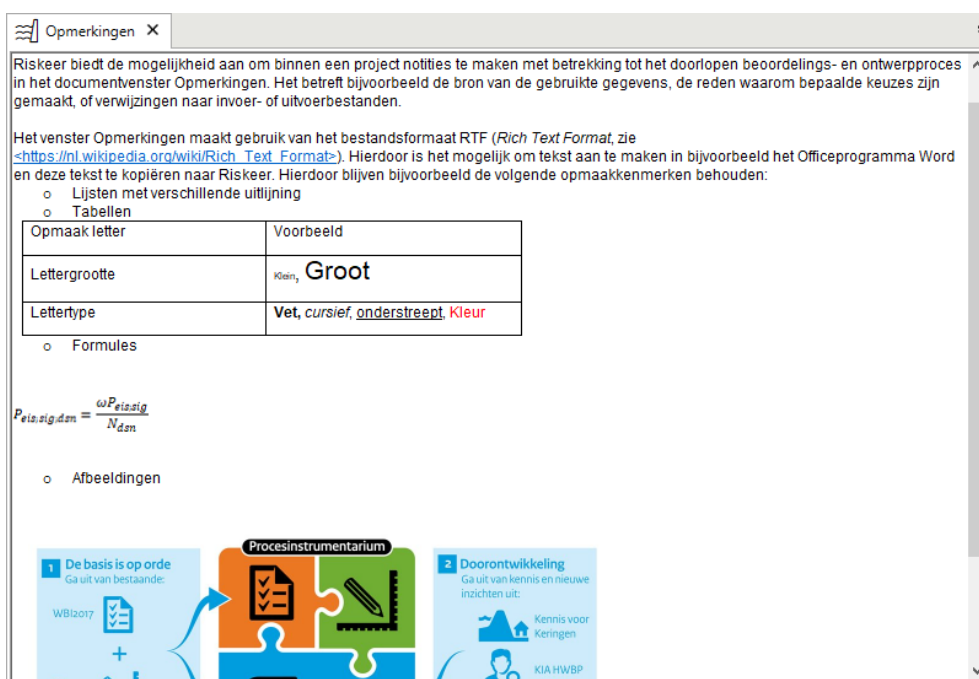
Opmerkingen ✕

Riskeer biedt de mogelijkheid aan om binnen een project notities te maken met betrekking tot het doorlopen beoordelings- en ontwerpproces in het documentvenster Opmerkingen. Het betreft bijvoorbeeld de bron van de gebruikte gegevens, de reden waarom bepaalde keuzes zijn gemaakt, of verwijzingen naar invoer- of uitvoerbestanden.

Het venster Opmerkingen maakt gebruik van het bestandsformaat RTF (*Rich Text Format*, zie <https://nl.wikipedia.org/wiki/Rich_Text_Format>). Hierdoor is het mogelijk om tekst aan te maken in bijvoorbeeld het Officeprogramma Word en deze tekst te kopiëren naar Riskeer. Hierdoor blijven bijvoorbeeld de volgende opmaakkenmerken behouden:

o Lijsten met verschillende uitlijning
o Tabellen

| Opmaak letter | Voorbeeld |
|---|---|
| Lettergrootte | Klein, Groot |
| Lettertype | **Vet**, *cursief*, underline onderstreept, Kleur |

o Formules

$P_{eis;sig;dsn} = \frac{\omega P_{eis;sig}}{N_{dsn}}$

o Afbeeldingen

Procesinstrumentarium

1 De basis is op orde
Ga uit van bestaande:
WBI2017
+

2 Doorontwikkeling
Ga uit van kennis en nieuwe inzichten uit:
Kennis voor Keringen
KIA HWBP